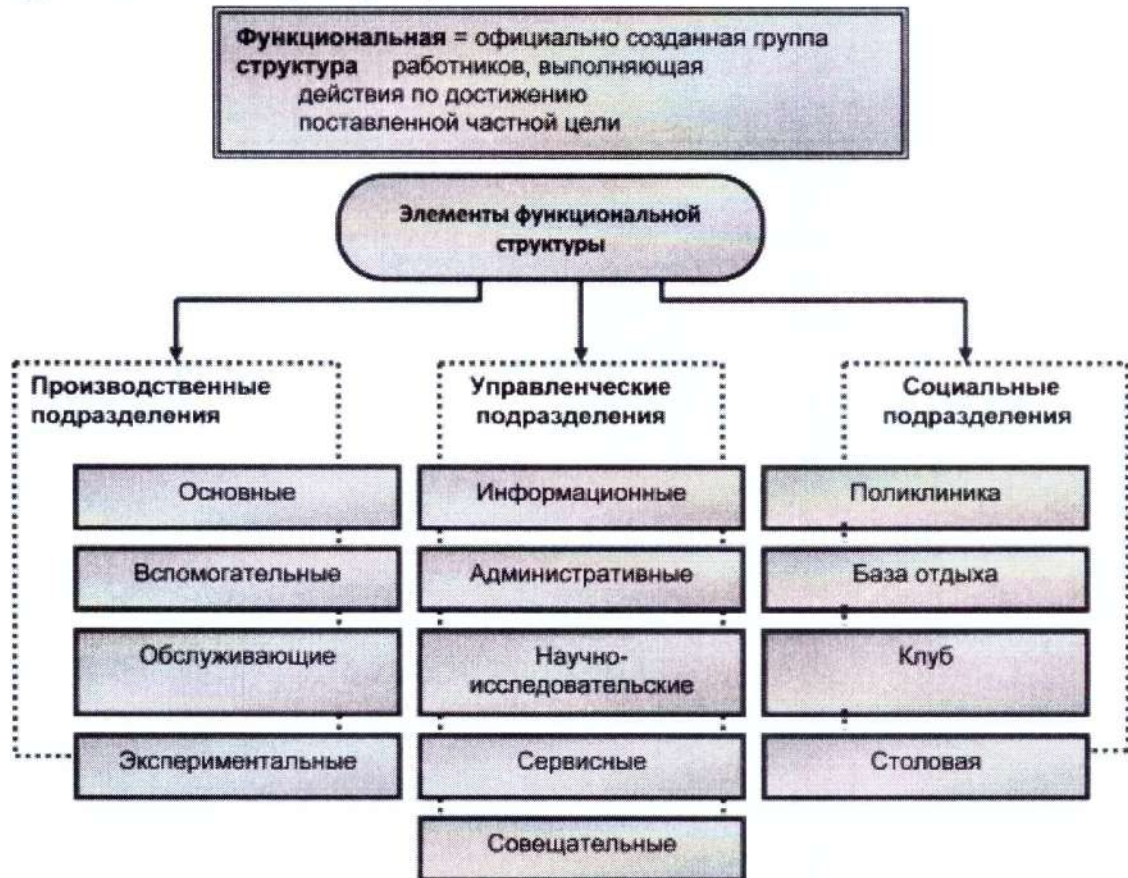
**Функциональная** = официально созданная группа **структура** работников, выполняющая действия по достижению поставленной частной цели

**Элементы функциональной структуры**

**Производственные подразделения**

Основные

Вспомогательные

Обслуживающие

Экспериментальные

**Управленческие подразделения**

Информационные

Административные

Научно-исследовательские

Сервисные

Совещательные

**Социальные подразделения**

Поликлиника

База отдыха

Клуб

Столовая